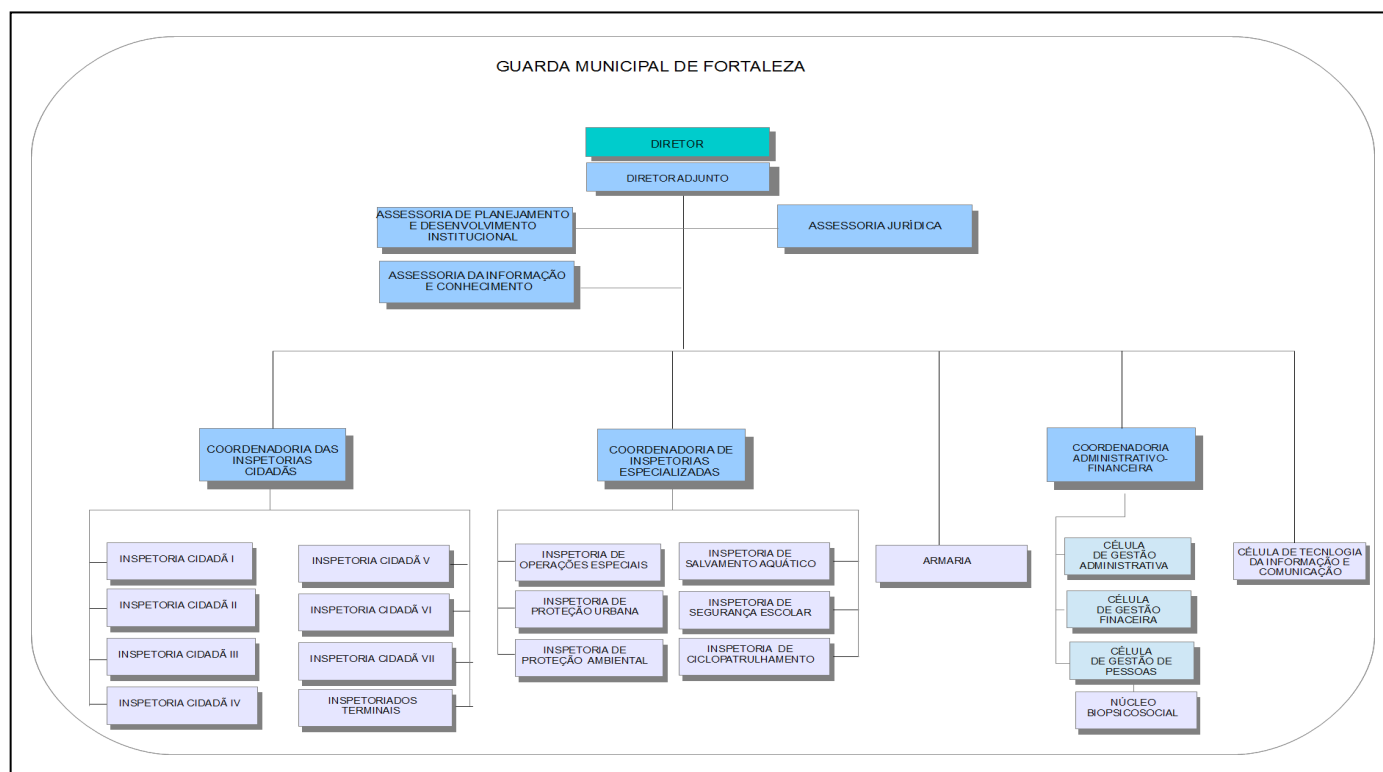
GUARDA MUNICIPAL DE FORTALEZA

DIRETOR

DIRETOR ADJUNTO

ASSESSORIA DE PLANEJAMENTO E DESENVOLVIMENTO INSTITUCIONAL

ASSESSORIA JURÍDICA

ASSESSORIA DA INFORMAÇÃO E CONHECIMENTO

COORDENADORIA DAS INSPETORIAS CIDADÃS

COORDENADORIA DE INSPETORIAS ESPECIALIZADAS

COORDENADORIA ADMINISTRATIVO-FINANCEIRA

INSPETORIA CIDADÃ I

INSPETORIA CIDADÃ II

INSPETORIA CIDADÃ III

INSPETORIA CIDADÃ IV

INSPETORIA CIDADÃ V

INSPETORIA CIDADÃ VI

INSPETORIA CIDADÃ VII

INSPETORIADOS TERMINAIS

INSPETORIA DE OPERAÇÕES ESPECIAIS

INSPETORIA DE PROTEÇÃO URBANA

INSPETORIA DE PROTEÇÃO AMBIENTAL

INSPETORIA DE SALVAMENTO AQUÁTICO

INSPETORIA DE SEGURANÇA ESCOLAR

INSPETORIA DE CICLOPATRULHAMENTO

ARMARIA

CÉLULA DE GESTÃO ADMINISTRATIVA

CÉLULA DE GESTÃO FINACEIRA

CÉLULA DE GESTÃO DE PESSOAS

NÚCLEO BIOPSICOSOCIAL

CÉLULA DE TECNOLGIA DA INFORMAÇÃO E COMUNICAÇÃO